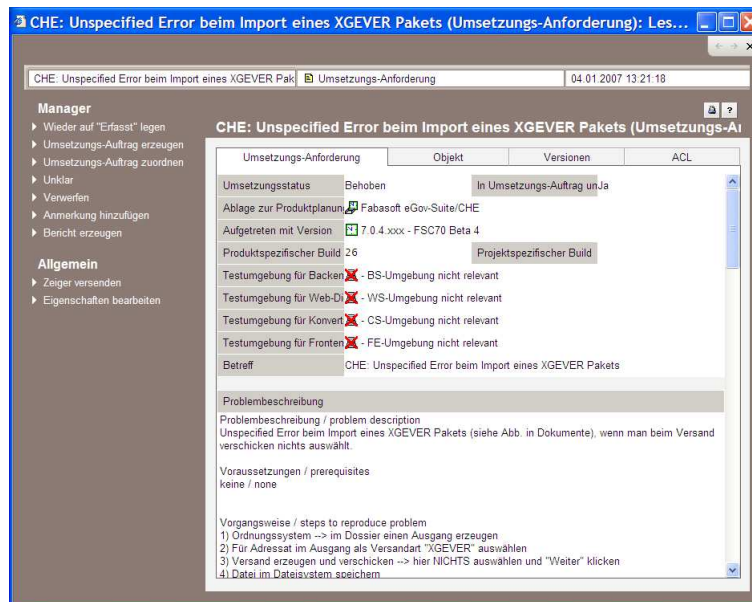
CHE: Unspecified Error beim Import eines XGEVER Pakets (Umsetzungs-Anforderung): Les...

CHE: Unspecified Error beim Import eines XGEVER Pak | Umsetzungs-Anforderung | 04.01.2007 13:21:18

Manager
Wieder auf "Erfasst" legen
Umsetzungs-Auftrag erzeugen
Umsetzungs-Auftrag zuordnen
Unklar
Verwerfen
Anmerkung hinzufügen
Bericht erzeugen

Allgemein
Zeiger versenden
Eigenschaften bearbeiten

CHE: Unspecified Error beim Import eines XGEVER Pakets (Umsetzungs-A

| Umsetzungs-Anforderung | Objekt | Versionen | ACL |
|---|---|---|---|

| Umsetzungsstatus | Behoben | In Umsetzungs-Auftrag un | Ja |
|---|---|---|---|
| Ablage zur Produktplanun | Fabasoft eGov-Suite/CHE | | |
| Aufgetreten mit Version | 7.0.4.xxx - FSC70 Beta 4 | | |
| Produktspezifischer Build | 26 | Projektspezifischer Build | |
| Testumgebung für Backen | - BS-Umgebung nicht relevant | | |
| Testumgebung für Web-Di | - WS-Umgebung nicht relevant | | |
| Testumgebung für Konvert | - CS-Umgebung nicht relevant | | |
| Testumgebung für Fronten | - FE-Umgebung nicht relevant | | |
| Betreff | CHE: Unspecified Error beim Import eines XGEVER Pakets | | |

Problembeschreibung

Problembeschreibung / problem description
Unspecified Error beim Import eines XGEVER Pakets (siehe Abb. in Dokumente), wenn man beim Versand verschicken nichts auswählt.

Voraussetzungen / prerequisites
keine / none

Vorgangsweise / steps to reproduce problem
1) Ordnungssystem --> im Dossier einen Ausgang erzeugen
2) Für Adressat im Ausgang als Versandart "XGEVER" auswählen
3) Versand erzeugen und verschicken --> hier NICHTS auswählen und "Weiter" klicken
4) Datei im Dateisystem speichern